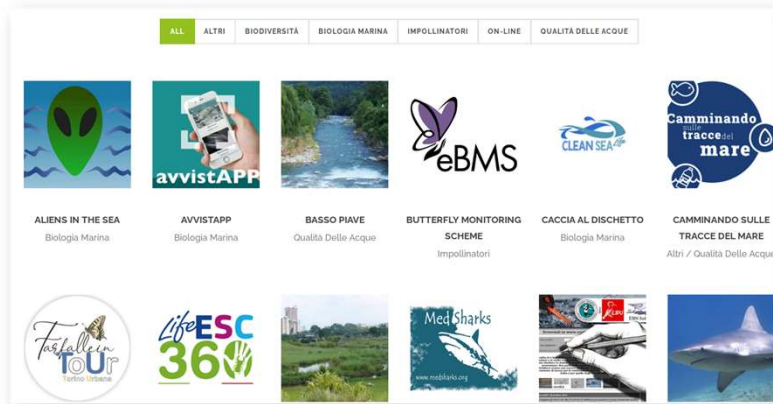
ALL | ALTRI | BIODIVERSITÀ | BIOLOGIA MARINA | IMPOLLINATORI | ON-LINE | QUALITÀ DELLE ACQUE

avvistAPP

eBMS

CLEAN SEA

Camminando sulle tracce del mare

ALIENS IN THE SEA
Biologia Marina

AVVISTAPP
Biologia Marina

BASSO PIAVE
Qualità Delle Acque

BUTTERFLY MONITORING SCHEME
Impollinatori

CACCIA AL DISCHETTO
Biologia Marina

CAMMINANDO SULLE TRACCE DEL MARE
Altri / Qualità Delle Acque

Farfalle in TOUR
Torino Urbana

Life ESC 360

MedSharks
www.medsharks.org